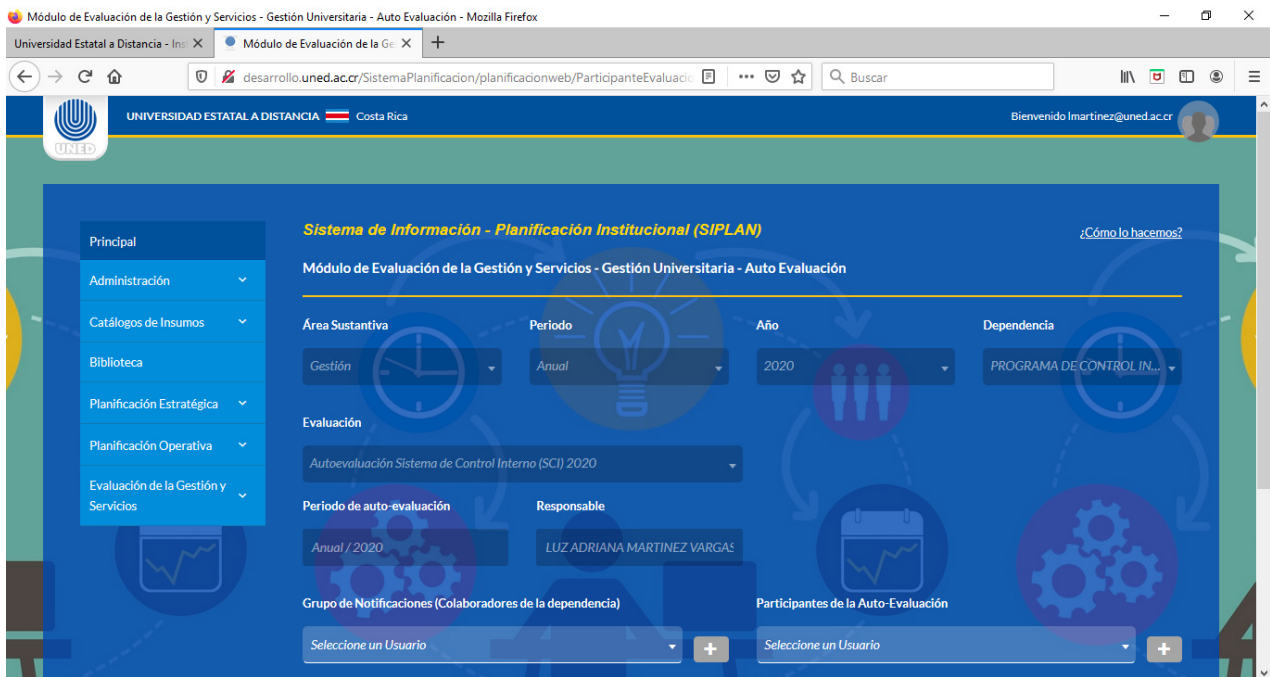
Módulo de Evaluación de la Gestión y Servicios - Gestión Universitaria - Auto Evaluación - Mozilla Firefox

Universidad Estatal a Distancia - Ins
Módulo de Evaluación de la Ge

desarrollo.uned.ac.cr/SistemaPlanificacion/planificacionweb/ParticipanteEvaluacio

Buscar

UNED
UNIVERSIDAD ESTATAL A DISTANCIA Costa Rica
Bienvenido lmartinez@uned.ac.cr

Principal
Administración
Catálogos de Insumos
Biblioteca
Planificación Estratégica
Planificación Operativa
Evaluación de la Gestión y Servicios

Sistema de Información - Planificación Institucional (SIPLAN)
¿Cómo lo hacemos?

Módulo de Evaluación de la Gestión y Servicios - Gestión Universitaria - Auto Evaluación

Área Sustantiva
Gestión
Periodo
Anual
Año
2020
Dependencia
PROGRAMA DE CONTROL IN...

Evaluación
Autoevaluación Sistema de Control Interno (SCI) 2020

Periodo de auto-evaluación
Anual / 2020
Responsable
LUZ ADRIANA MARTINEZ VARGAS

Grupo de Notificaciones (Colaboradores de la dependencia)
Seleccione un Usuario
Participantes de la Auto-Evaluación
Seleccione un Usuario